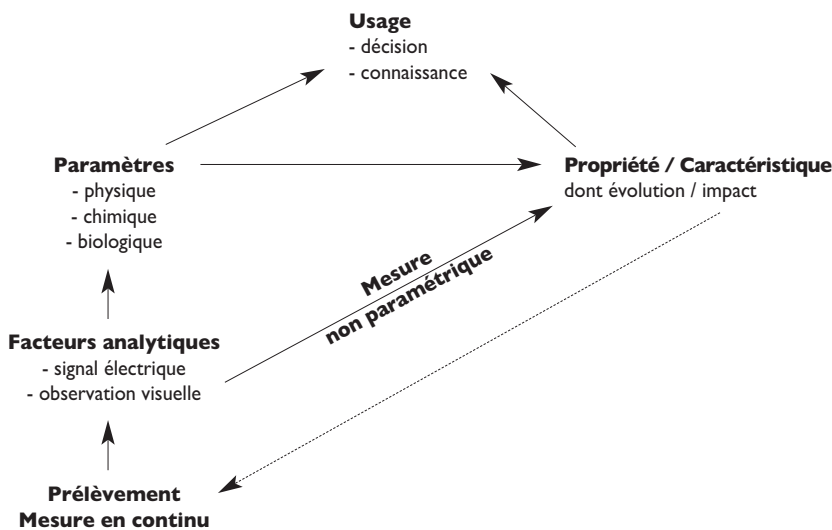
**Usage**
- décision
- connaissance

**Paramètres**
- physique
- chimique
- biologique

**Propriété / Caractéristique**
dont évolution / impact

**Mesure non paramétrique**

**Facteurs analytiques**
- signal électrique
- observation visuelle

**Prélèvement**
**Mesure en continu**